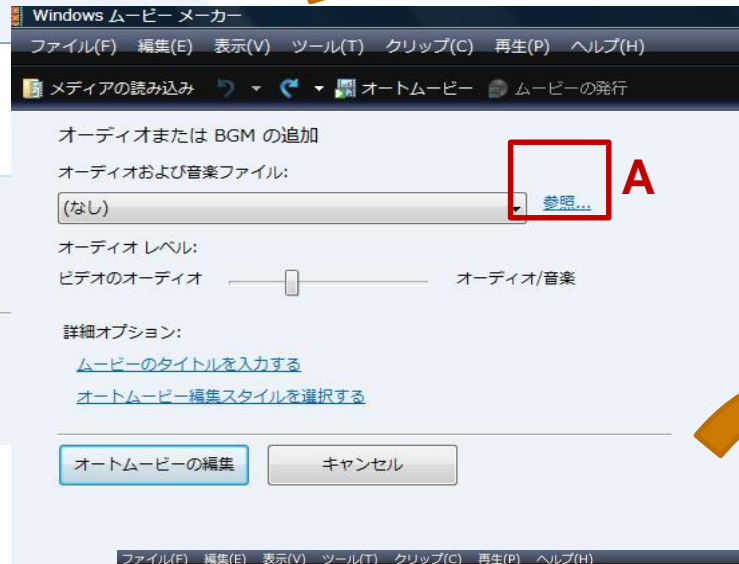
Windows ムービー メーカー
ファイル(F) 編集(E) 表示(V) ツール(T) クリップ(C) 再生(P) ヘルプ(H)
メディアの読み込み オートムービー ムービーの発行

オーディオまたは BGM の追加
オーディオおよび音楽ファイル:
(なし)
参照...
A
オーディオ レベル:
ビデオのオーディオ オーディオ/音楽
詳細オプション:
ムービーのタイトルを入力する
オートムービー編集スタイルを選択する
オートムービーの編集
キャンセル
ファイル(F) 編集(E) 表示(V) ツール(T) クリップ(C) 再生(P) ヘルプ(H)